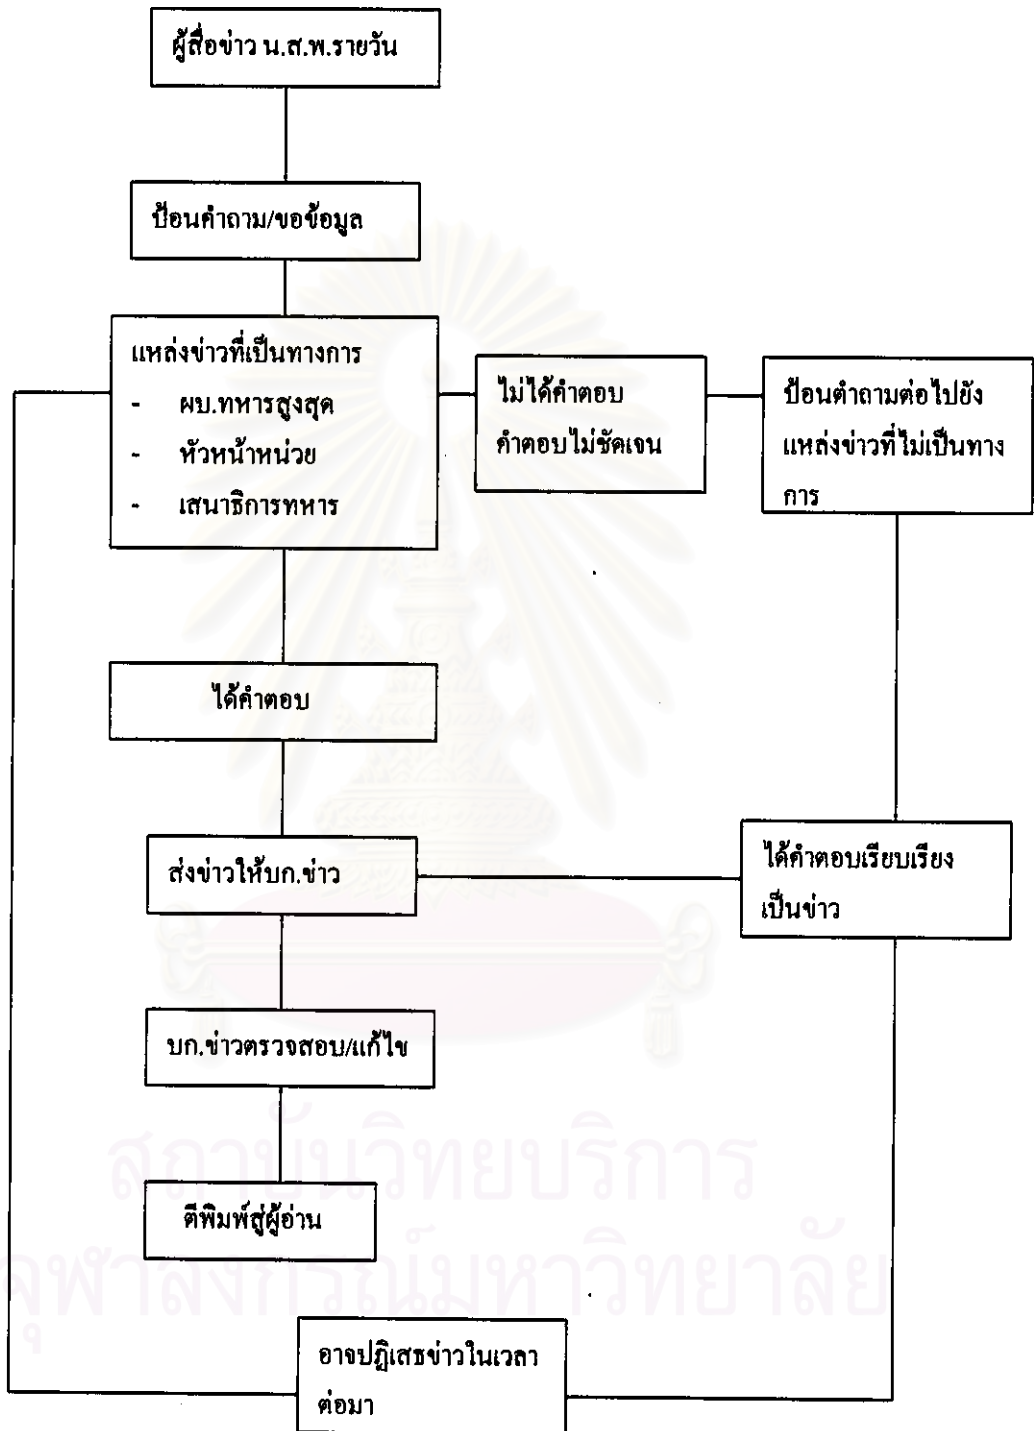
ผู้สื่อข่าว น.ส.พ.รายวัน

ป้อนคำถาม/ขอข้อมูล

แหล่งข่าวที่เป็นทางการ
- ผบ.ทหารสูงสุด
- หัวหน้าหน่วย
- เสนาธิการทหาร

ไม่ได้คำตอบ
คำตอบไม่ชัดเจน

ป้อนคำถามต่อไปยังแหล่งข่าวที่ไม่เป็นทางการ

ได้คำตอบ

ส่งข่าวให้บก.ข่าว

ได้คำตอบเรียบเรียงเป็นข่าว

บก.ข่าวตรวจสอบ/แก้ไข

ตีพิมพ์สู่ผู้อ่าน

อาจปฏิเสธข่าวในเวลาต่อมา

สถาบันวิทยบริการ
จุฬาลงกรณ์มหาวิทยาลัย